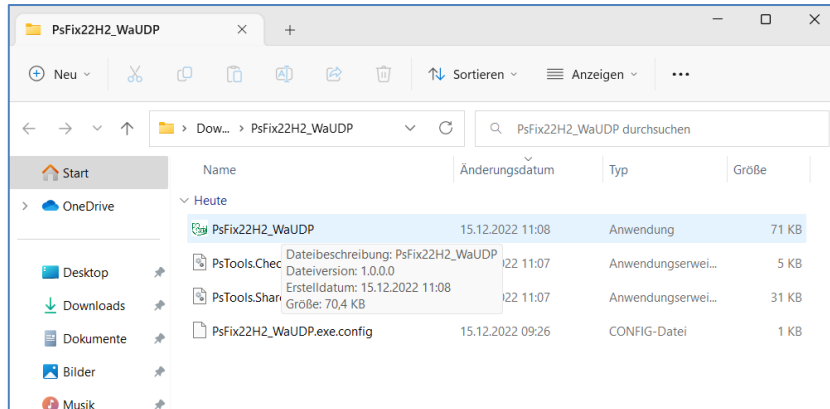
PsFix22H2_WaUDP ✕ +

Neu Sortieren Anzeigen ...

Dow... › PsFix22H2_WaUDP

PsFix22H2_WaUDP durchsuchen

Start
OneDrive
Desktop
Downloads
Dokumente
Bilder
Musik

| Name | Änderungsdatum | Typ | Größe |
|---|---|---|---|
| Heute | | | |
| PsFix22H2_WaUDP | 15.12.2022 11:08 | Anwendung | 71 KB |
| PsTools.Chec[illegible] | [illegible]22 11:07 | Anwendungserwei... | 5 KB |
| PsTools.Shar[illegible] | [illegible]22 11:07 | Anwendungserwei... | 31 KB |
| PsFix22H2_WaUDP.exe.config | 15.12.2022 09:26 | CONFIG-Datei | 1 KB |

Dateibeschreibung: PsFix22H2_WaUDP
Dateiversion: 1.0.0.0
Erstelldatum: 15.12.2022 11:08
Größe: 70,4 KB